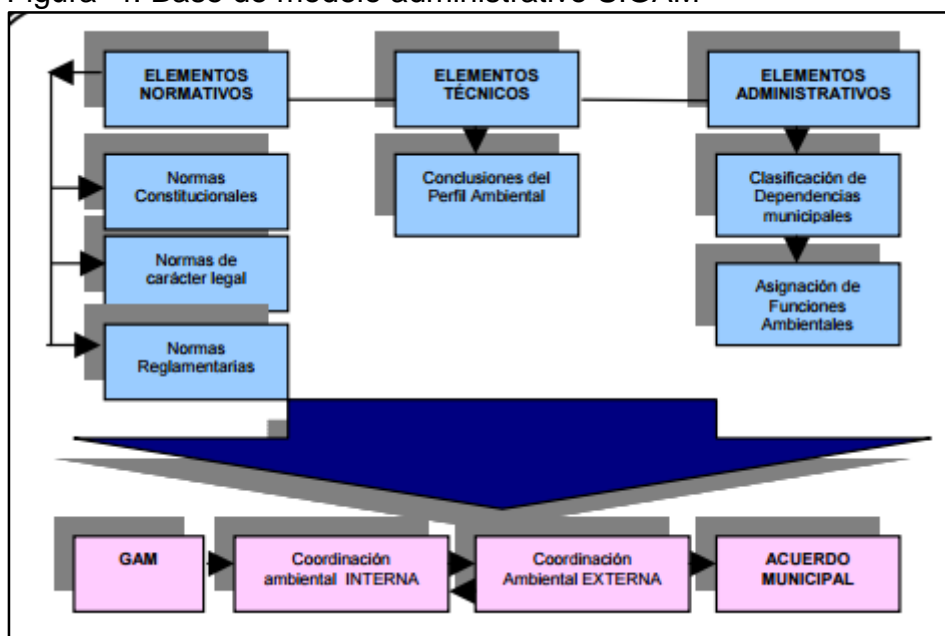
Figura 4. Base de modelo administrativo SIGAM

ELEMENTOS NORMATIVOS

ELEMENTOS TÉCNICOS

ELEMENTOS ADMINISTRATIVOS

Normas Constitucionales

Conclusiones del Perfil Ambiental

Clasificación de Dependencias municipales

Normas de carácter legal

Asignación de Funciones Ambientales

Normas Reglamentarias

GAM

Coordinación ambiental INTERNA

Coordinación Ambiental EXTERNA

ACUERDO MUNICIPAL